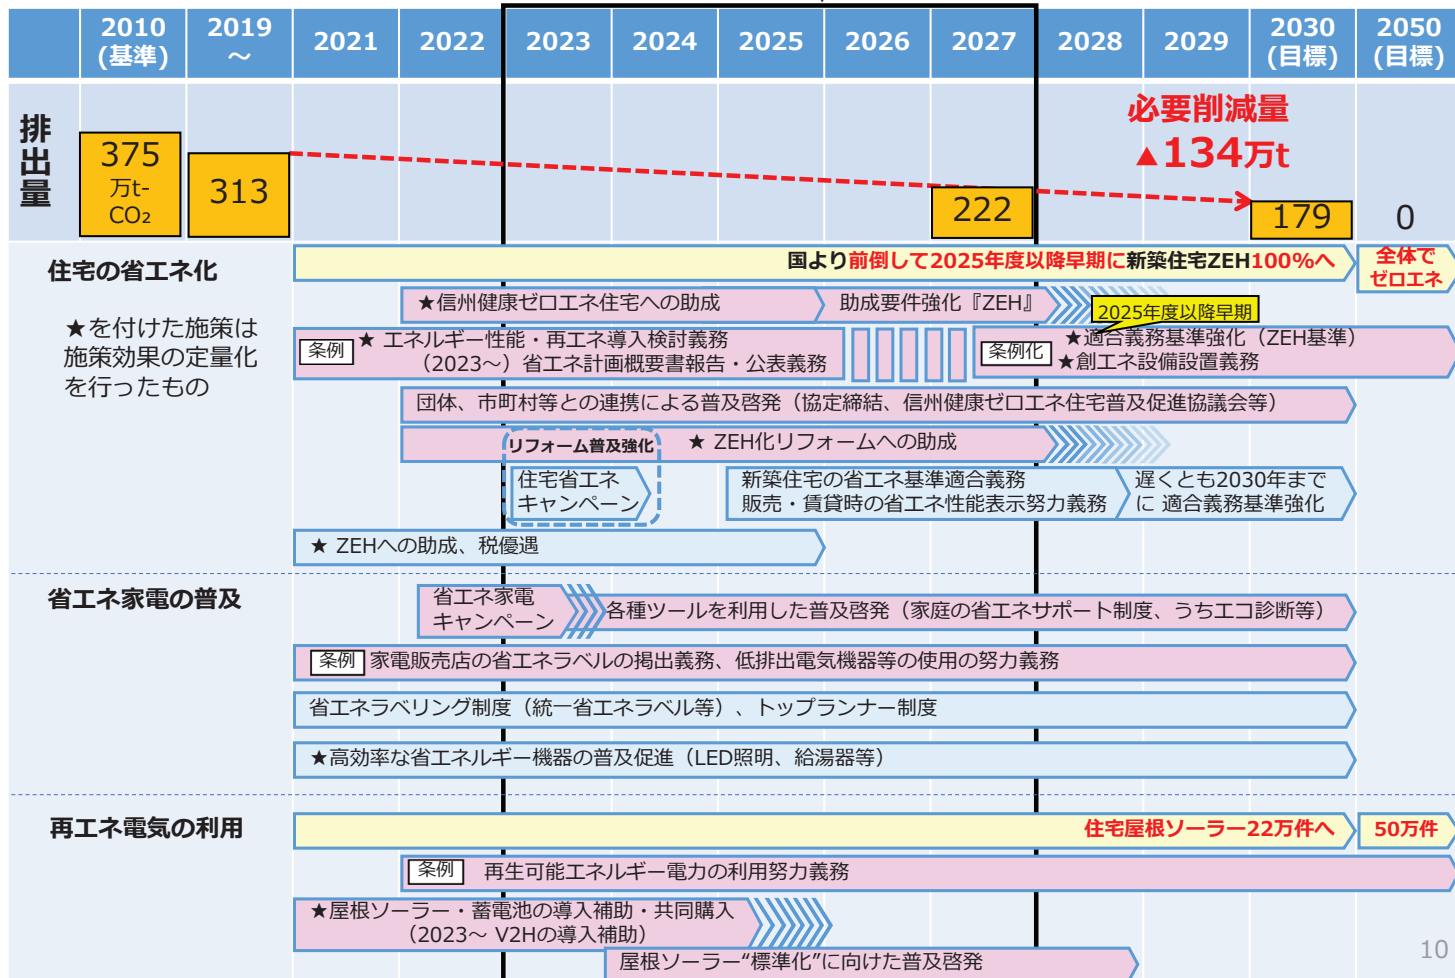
| | 2010（基準） | 2019～ | 2021 | 2022 | 2023 | 2024 | 2025 | 2026 | 2027 | 2028 | 2029 | 2030（目標） | 2050（目標） |
|---|---|---|---|---|---|---|---|---|---|---|---|---|---|
| 排出量 | 375 万t-$CO_2$ | 313 | | | | | | | 222 | | | 179 | 0 |

必要削減量
▲134万t

住宅の省エネ化

★を付けた施策は施策効果の定量化を行ったもの

国より前倒しして2025年度以降早期に新築住宅ZEH100%へ
全体でゼロエネ

★信州健康ゼロエネ住宅への助成
助成要件強化『ZEH』
2025年度以降早期

条例 ★ エネルギー性能・再エネ導入検討義務（2023～）省エネ計画概要書報告・公表義務
条例化 ★適合義務基準強化（ZEH基準）★創エネ設備設置義務

団体、市町村等との連携による普及啓発（協定締結、信州健康ゼロエネ住宅普及促進協議会等）

リフォーム普及強化
★ ZEH化リフォームへの助成

住宅省エネキャンペーン
新築住宅の省エネ基準適合義務
販売・賃貸時の省エネ性能表示努力義務
遅くとも2030年までに 適合義務基準強化

★ ZEHへの助成、税優遇

省エネ家電の普及

省エネ家電キャンペーン
各種ツールを利用した普及啓発（家庭の省エネサポート制度、うちエコ診断等）

条例 家電販売店の省エネラベルの掲出義務、低排出電気機器等の使用の努力義務

省エネラベリング制度（統一省エネラベル等）、トップランナー制度

★高効率な省エネルギー機器の普及促進（LED照明、給湯器等）

再エネ電気の利用

住宅屋根ソーラー22万件へ
50万件

条例 再生可能エネルギー電力の利用努力義務

★屋根ソーラー・蓄電池の導入補助・共同購入（2023～ V2Hの導入補助）

屋根ソーラー“標準化”に向けた普及啓発

10